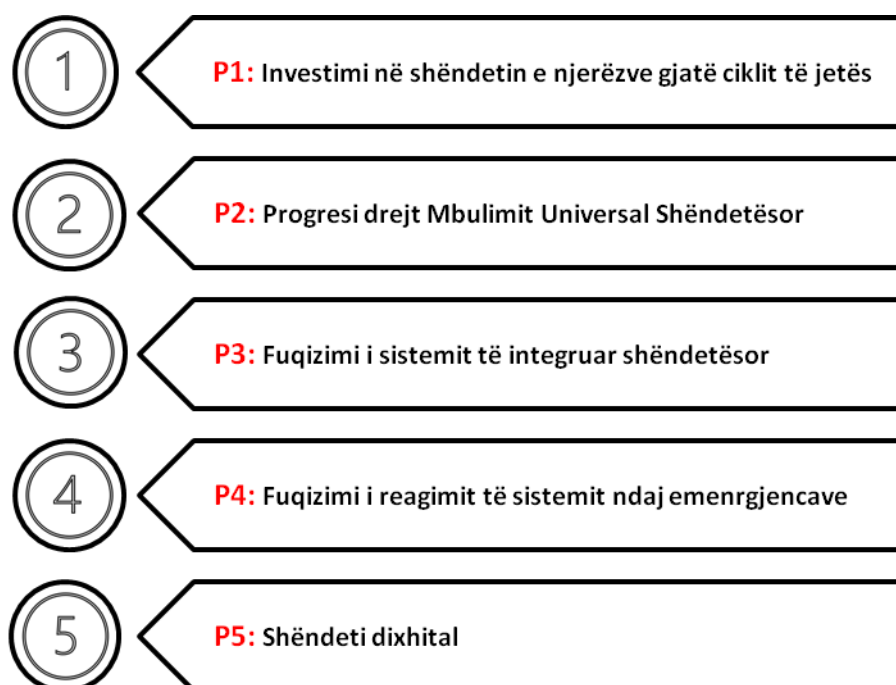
1

P1: Investimi në shëndetin e njerëzve gjatë ciklit të jetës

2

P2: Progresi drejt Mbulimit Universal Shëndetësor

3

P3: Fuqizimi i sistemit të integruar shëndetësor

4

P4: Fuqizimi i reagimit të sistemit ndaj emenrgjencave

5

P5: Shëndeti dixhital